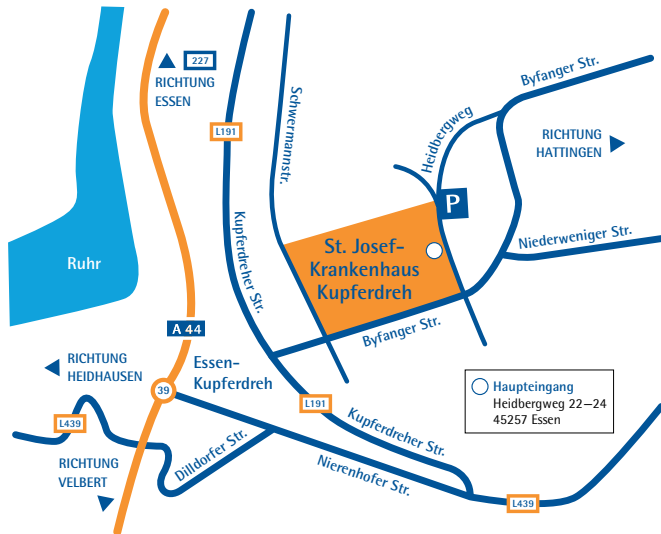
227
RICHTUNG
ESSEN

L191

Schwermannstr.

Byfanger Str.

Heidbergweg

RICHTUNG
HATTINGEN

P

Ruhr

St. Josef-
Krankenhaus
Kupferdreh

Niederweniger Str.

Kupferdreher Str.

A 44

Byfanger Str.

RICHTUNG
HEIDHAUSEN

Essen-
Kupferdreh

39

Haupteingang
Heidbergweg 22–24
45257 Essen

L439

L191

Kupferdreher Str.

Dilldorfer Str.

RICHTUNG
VELBERT

Nierenhofer Str.

L439